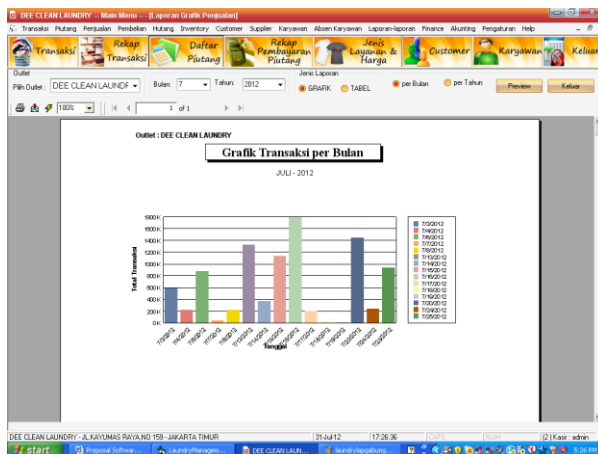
DEE CLEAN LAUNDRY -- Main Menu -- [Laporan Grafik Penjualan]

Transaksi Piutang Penjualan Pembelian Hutang Inventory Customer Supplier Karyawan Absen Karyawan Laporan-laporan Finance Akunting Pengaturan Help

Transaksi | Rekap Transaksi | Daftar Piutang | Rekap Pembayaran Piutang | Jenis Layanan & Harga | Customer | Karyawan | Keluar

Outlet
Pilih Outlet : DEE CLEAN LAUNDF | Bulan: 7 | Tahun: 2012 | Jenis Laporan: GRAFIK TABEL | per Bulan | per Tahun | Preview | Keluar

100% | 1 of 1

Outlet : DEE CLEAN LAUNDRY

Grafik Transaksi per Bulan

JULI - 2012

1800K
1600K
1400K
1200K
1000K
800K
600K
400K
200K
0K

Total Transaksi

7/3/2012 7/4/2012 7/6/2012 7/7/2012 7/9/2012 7/13/2012 7/14/2012 7/15/2012 7/16/2012 7/17/2012 7/18/2012 7/19/2012 7/20/2012 7/24/2012 7/25/2012

Tanggal

7/3/2012
7/4/2012
7/6/2012
7/7/2012
7/9/2012
7/13/2012
7/14/2012
7/15/2012
7/16/2012
7/17/2012
7/18/2012
7/19/2012
7/20/2012
7/24/2012
7/25/2012

DEE CLEAN LAUNDRY - JL.KAYUMAS RAYA,NO 159 - JAKARTA TIMUR | 31-Jul-12 | 17:26:36 | CAPS | NUM | [2] Kasir : admin

start | Proposal Softwar... | LaundryManagem... | DEE CLEAN LAUN... | laundrylapgabung... | 5:26 PM